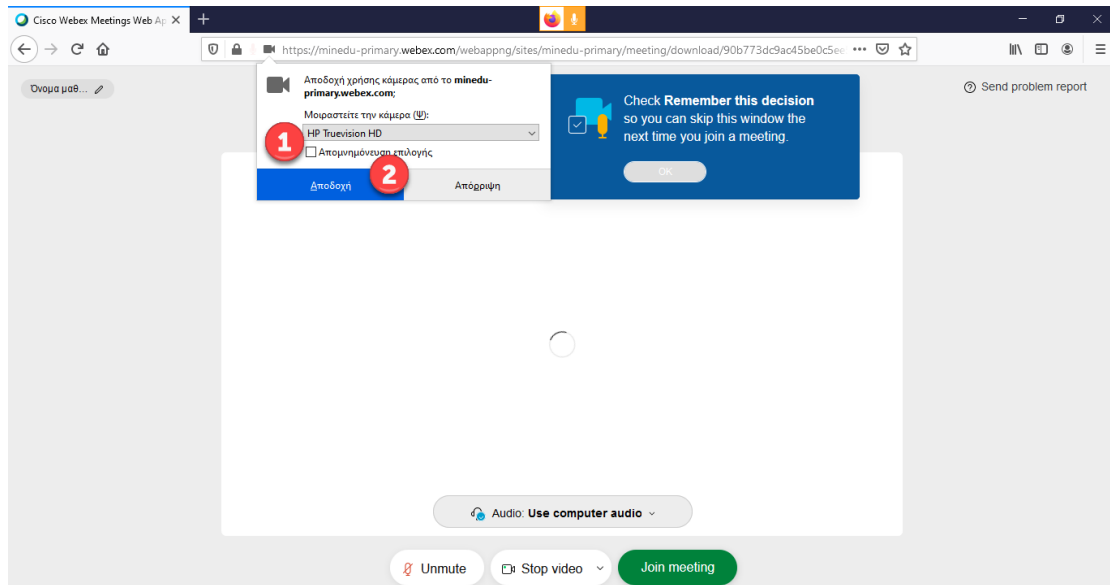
Cisco Webex Meetings Web Ap ✕

https://minedu-primary.webex.com/webappng/sites/minedu-primary/meeting/download/90b773dc9ac45be0c5e

Όνομα μαθ...

Αποδοχή χρήσης κάμερας από το minedu-primary.webex.com;

Μοιραστείτε την κάμερα (Ψ):

HP Truevision HD

1

Απομνημόνευση επιλογής

2

Αποδοχή

Απόρριψη

Check Remember this decision so you can skip this window the next time you join a meeting.

OK

Send problem report

Audio: Use computer audio

Unmute

Stop video

Join meeting